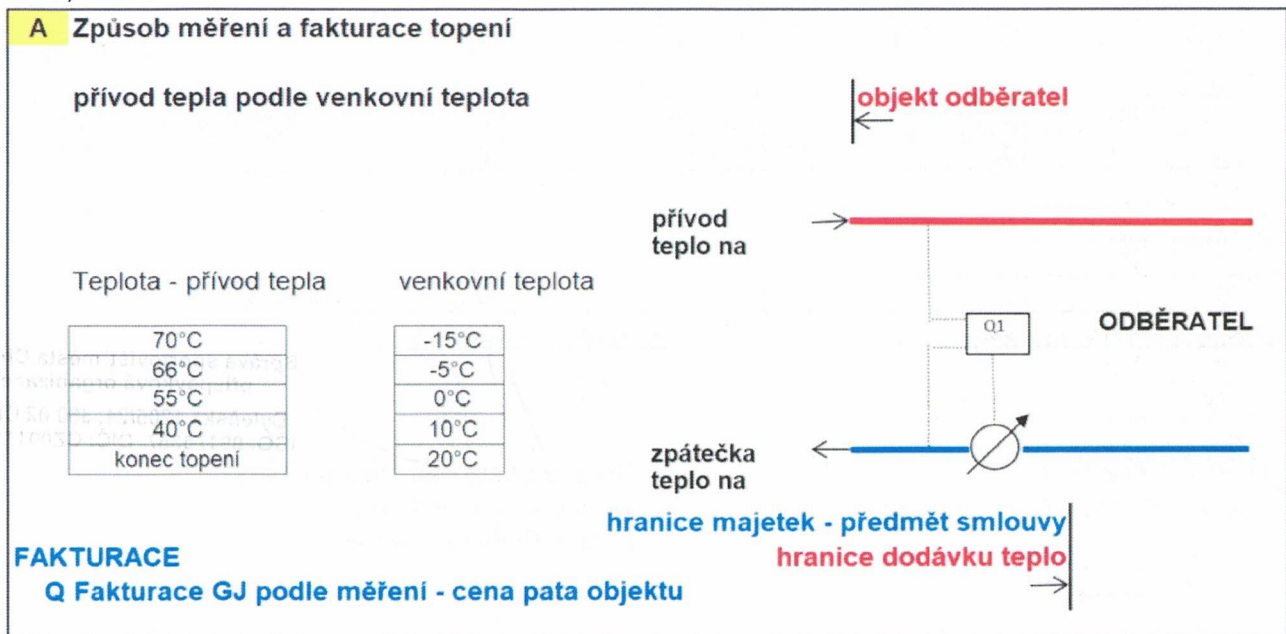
A Způsob měření a fakturace topení

přívod tepla podle venkovní teplota

objekt odběratel

přívod teplo na

Teplota - přívod tepla

venkovní teplota

| 70°C |
|---|
| 66°C |
| 55°C |
| 40°C |
| konec topení |

| -15°C |
|---|
| -5°C |
| 0°C |
| 10°C |
| 20°C |

Q1

ODBĚRATEL

zpátečka teplo na

hranice majetek - předmět smlouvy

hranice dodávku teplo

FAKTURACE

Q Fakturace GJ podle měření - cena pata objektu